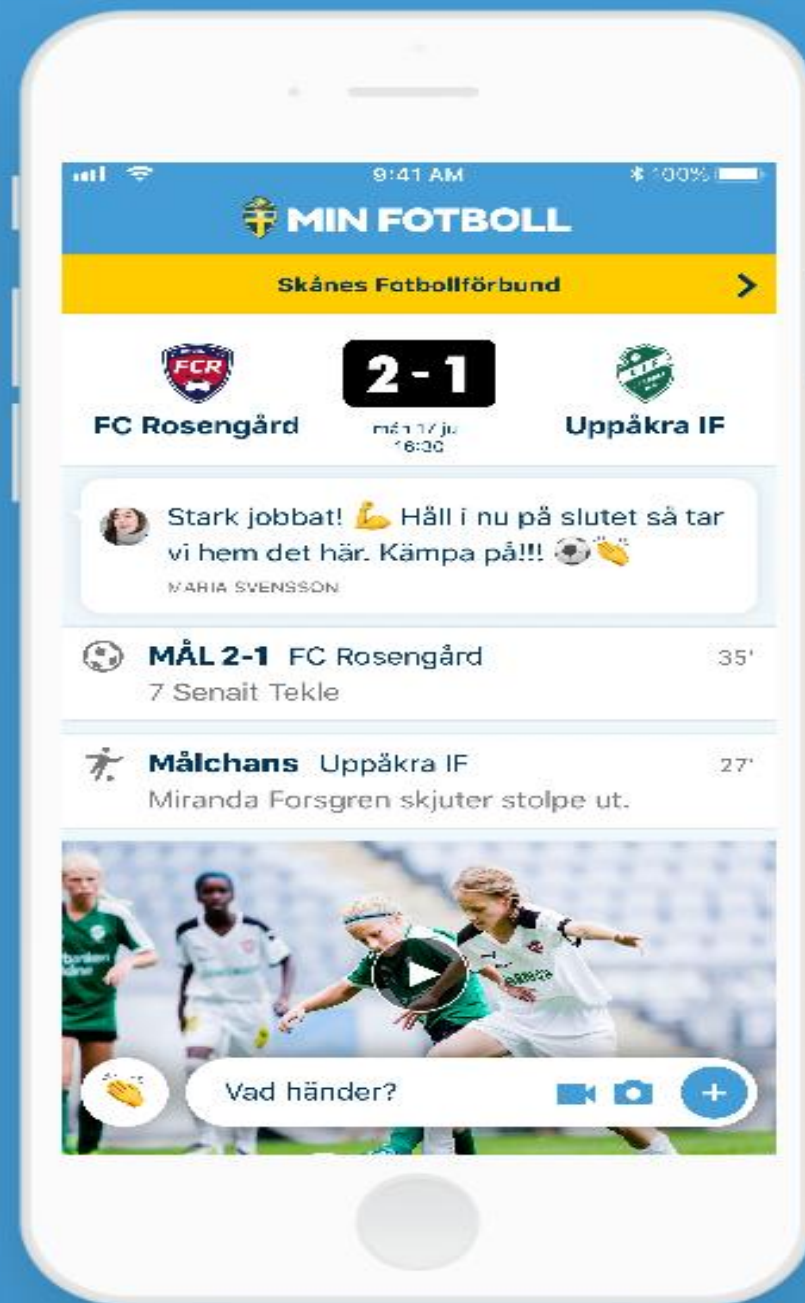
9:41 AM

100%

MIN FOTBOLL

Skånes Fotbollförbund

FCR

FC Rosengård

2 - 1

Mån 17 jul 16:00

Uppåkra IF

Stark jobbat! 💪 Håll i nu på slutet så tar vi hem det här. Kämpa på!!! ⚽👏

MARIA SVENSSON

MÅL 2-1 FC Rosengård 35'

7 Senait Tekle

Målchans Uppåkra IF 27'

Miranda Forsgren skjuter stolpe ut.

Vad händer?